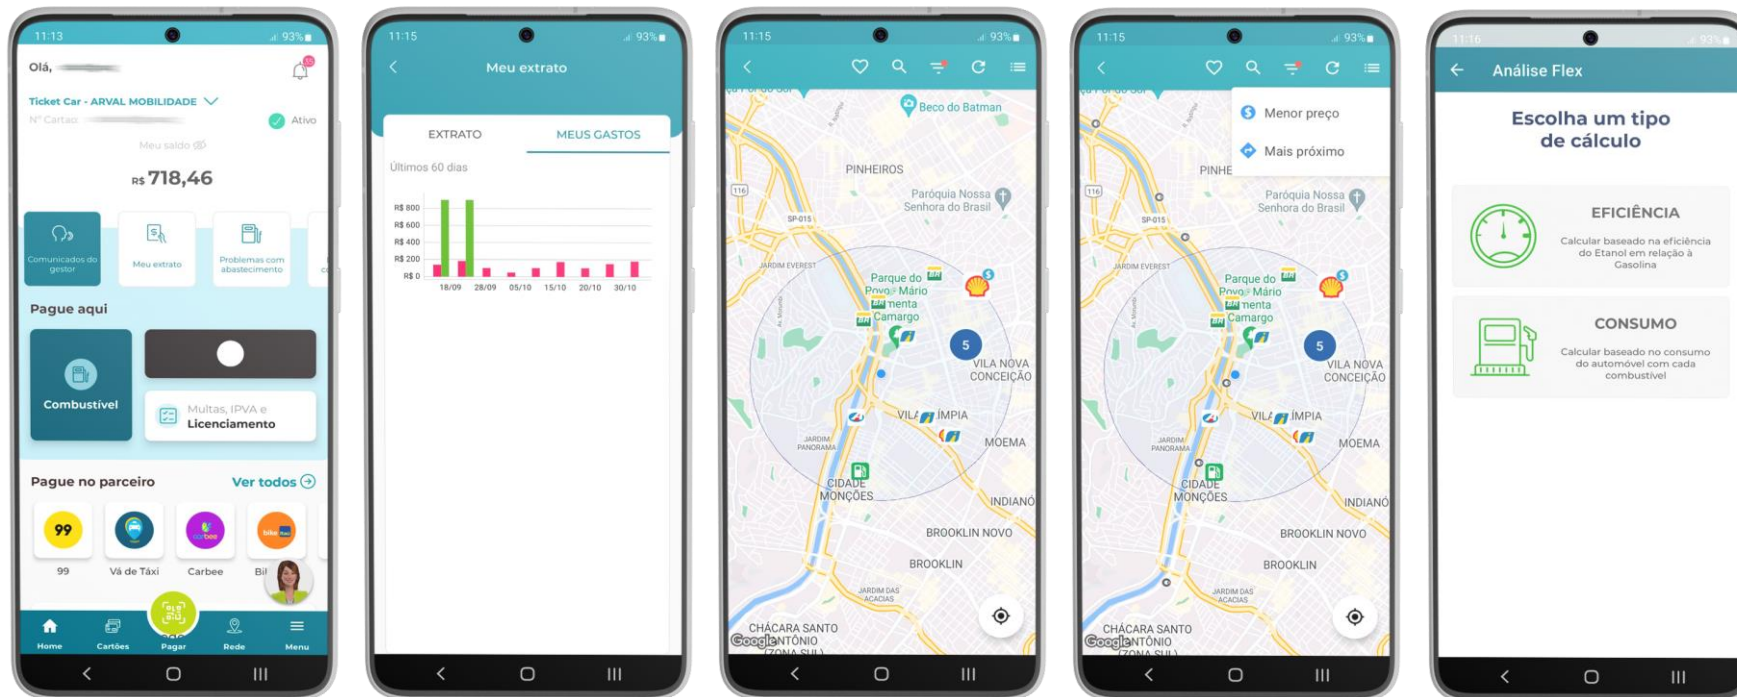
11:13 93%

Olá, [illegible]

Ticket Car - ARVAL MOBILIDADE

Nº Cartão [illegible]

Ativo

Meu saldo

R$ 718,46

Comunicados do gestor

Meu extrato

Problemas com abastecimento

Pague aqui

Combustível

Multas, IPVA e Licenciamento

Pague no parceiro

Ver todos

99

Vá de Táxi

Carbee

Bi

Home

Cartões

Pagar

Rede

Menu

11:15 93%

Meu extrato

EXTRATO

MEUS GASTOS

Últimos 60 dias

R$ 800
R$ 600
R$ 400
R$ 200
R$ 0

18/09 28/09 05/10 15/10 20/10 30/10

11:15 93%

Beco do Batman

PINHEIROS

Paróquia Nossa Senhora do Brasil

JARDIM EVEREST

Parque do Povo - Mário Pimenta Camargo

5

VILA NOVA CONCEIÇÃO

VILA OLÍMPIA

MOEMA

JARDIM PANORAMA

CIDADE MONÇÕES

INDIANÓ

BROOKLIN NOVO

BROOKLIN

JARDIM DAS ACACIAS

CHÁCARA SANTO ANTÔNIO (ZONA SUL)

Google

11:15 93%

Menor preço

Mais próximo

PINHE

Paróquia Nossa Senhora do Brasil

JARDIM EVEREST

Parque do Povo - Mário Pimenta Camargo

5

VILA NOVA CONCEIÇÃO

VILA OLÍMPIA

MOEMA

JARDIM PANORAMA

CIDADE MONÇÕES

INDIANÓ

BROOKLIN NOVO

BROOKLIN

JARDIM DAS ACACIAS

CHÁCARA SANTO ANTÔNIO (ZONA SUL)

Google

11:16 93%

Análise Flex

Escolha um tipo de cálculo

EFICIÊNCIA

Calcular baseado na eficiência do Etanol em relação à Gasolina

CONSUMO

Calcular baseado no consumo do automóvel com cada combustível